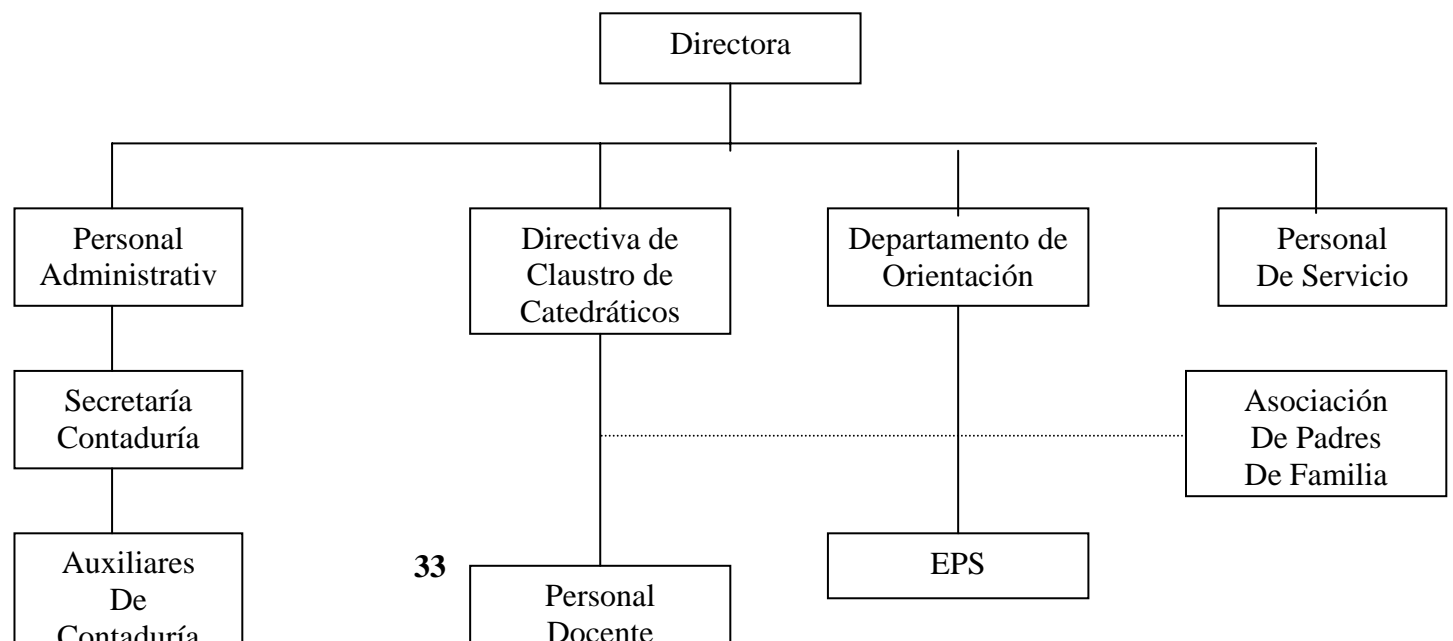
Directora

Personal Administrativ

Directiva de Claustro de Catedráticos

Departamento de Orientación

Personal De Servicio

Secretaría Contaduría

Asociación De Padres De Familia

Auxiliares De Contaduría

33

Personal Docente

EPS